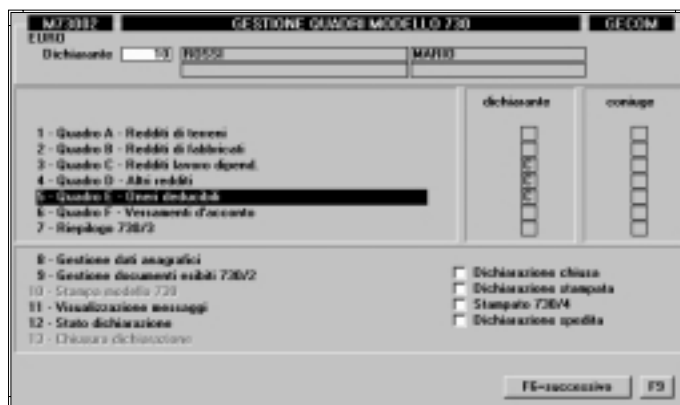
M73087 GESTIONE QUADRI MODELLO 730 GECOM
EURO
Dichiarante 10 ROSSI MARIO

1 - Quadro A - Redditi di terreni
2 - Quadro B - Redditi di fabbricati
3 - Quadro C - Redditi lavoro dipend.
4 - Quadro D - Altri redditi
5 - Quadro E - Oneri deducibili
6 - Quadro F - Versamenti d'acconto
7 - Riepilogo 730/3

dichiarante
coniuge

8 - Gestione dati anagrafici
9 - Gestione documenti esibiti 730/2
10 - Stampa modello 730
11 - Visualizzazione messaggi
12 - Stato dichiarazione
13 - Chiusura dichiarazione

Dichiarazione chiusa
Dichiarazione stampata
Stampato 730/4
Dichiarazione spedita

F6=successivo F9